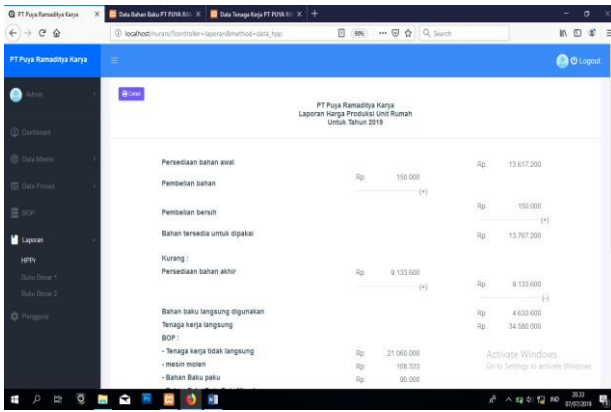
PT Puya Ramaditya Karya × | Data Bahan Baku PT PUYA RA × | Data Tenaga Kerja PT PUYA RA × | +

localhost/nurani/?controller=laporan&method=data_hpp | 90% | Q Search

PT Puya Ramaditya Karya

Logout

Admin

Dashboard

Data Master

Data Proses

BOP

Laporan

HPP

Buku Besar 1

Buku Besar 2

Pengguna

Cetak

PT Puya Ramaditya Karya
Laporan Harga Produksi Unit Rumah
Untuk Tahun 2019

| | | | | |
|---|---|---|---|---|
| Persediaan bahan awal | | | Rp | 13.617.200 |
| Pembelian bahan | Rp | 150.000 | | |
| | | (+) | | |
| Pembelian bersih | | | Rp | 150.000 |
| | | | | (+) |
| Bahan tersedia untuk dipakai | | | Rp | 13.767.200 |
| Kurang : | | | | |
| Persediaan bahan akhir | Rp | 9.133.600 | Rp | 9.133.600 |
| | | (+) | | (-) |
| Bahan baku langsung digunakan | | | Rp | 4.633.600 |
| Tenaga kerja langsung | | | Rp | 34.580.000 |
| BOP : | | | | |
| - Tenaga kerja tidak langsung | Rp | 21.060.000 | | |
| - mesin molen | Rp | 108.333 | | |
| - Bahan Baku paku | Rp | 90.000 | | |

Activate Windows
Go to Settings to activate Windows.

IND 20:33 07/07/2019